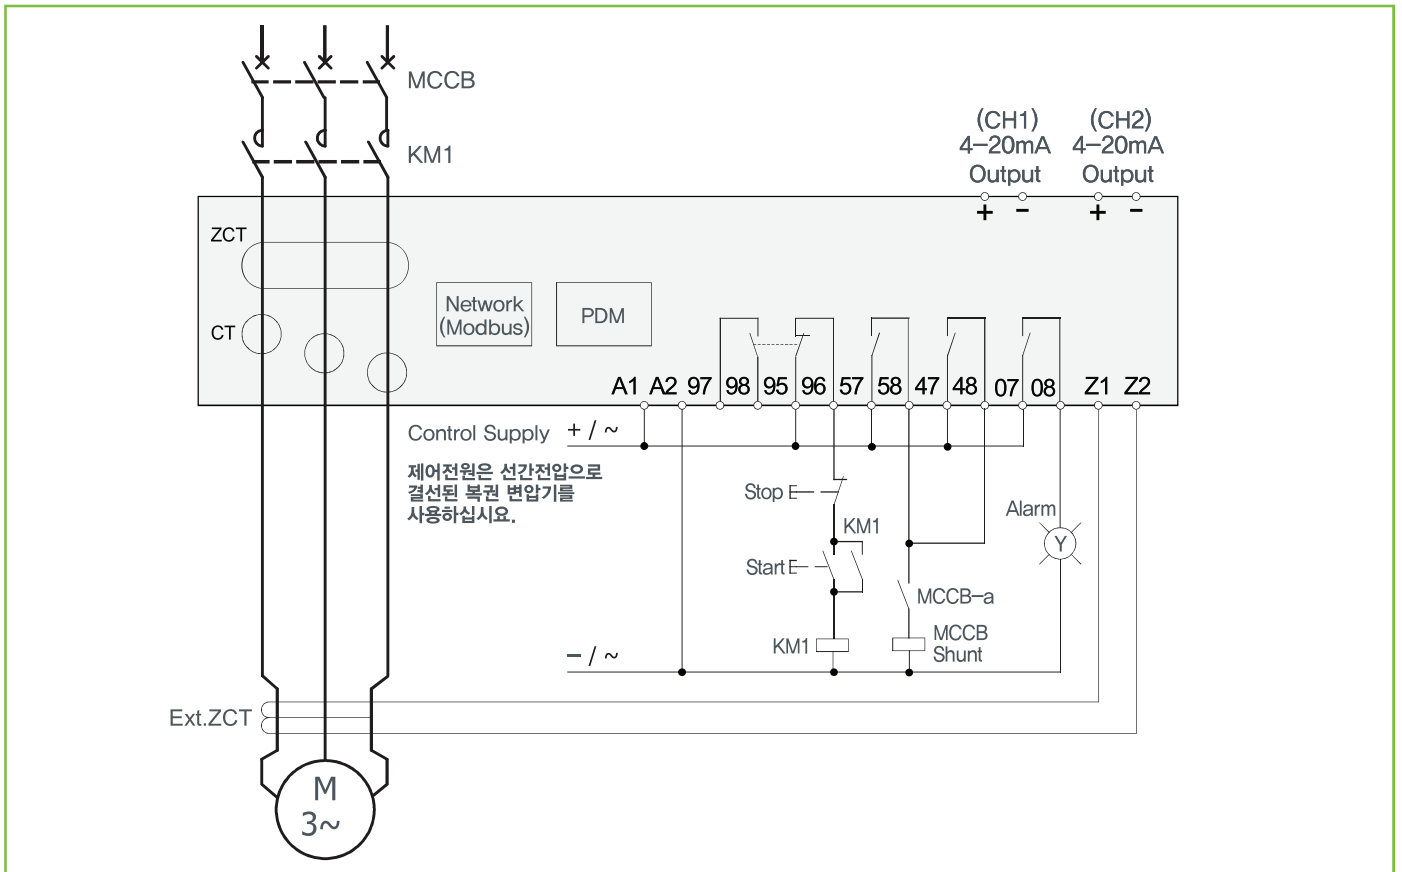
MCCB

KM1

(CH1) 4–20mA Output
+ –

(CH2) 4–20mA Output
+ –

ZCT

CT

Network (Modbus)

PDM

A1 A2 97 98 95 96 57 58 47 48 07 08 Z1 Z2

Control Supply + / ~

제어전원은 선간전압으로 결선된 복권 변압기를 사용하십시요.

Stop E–

KM1

Start E–

Alarm

Y

MCCB–a

KM1

MCCB Shunt

– / ~

Ext.ZCT

M
3~